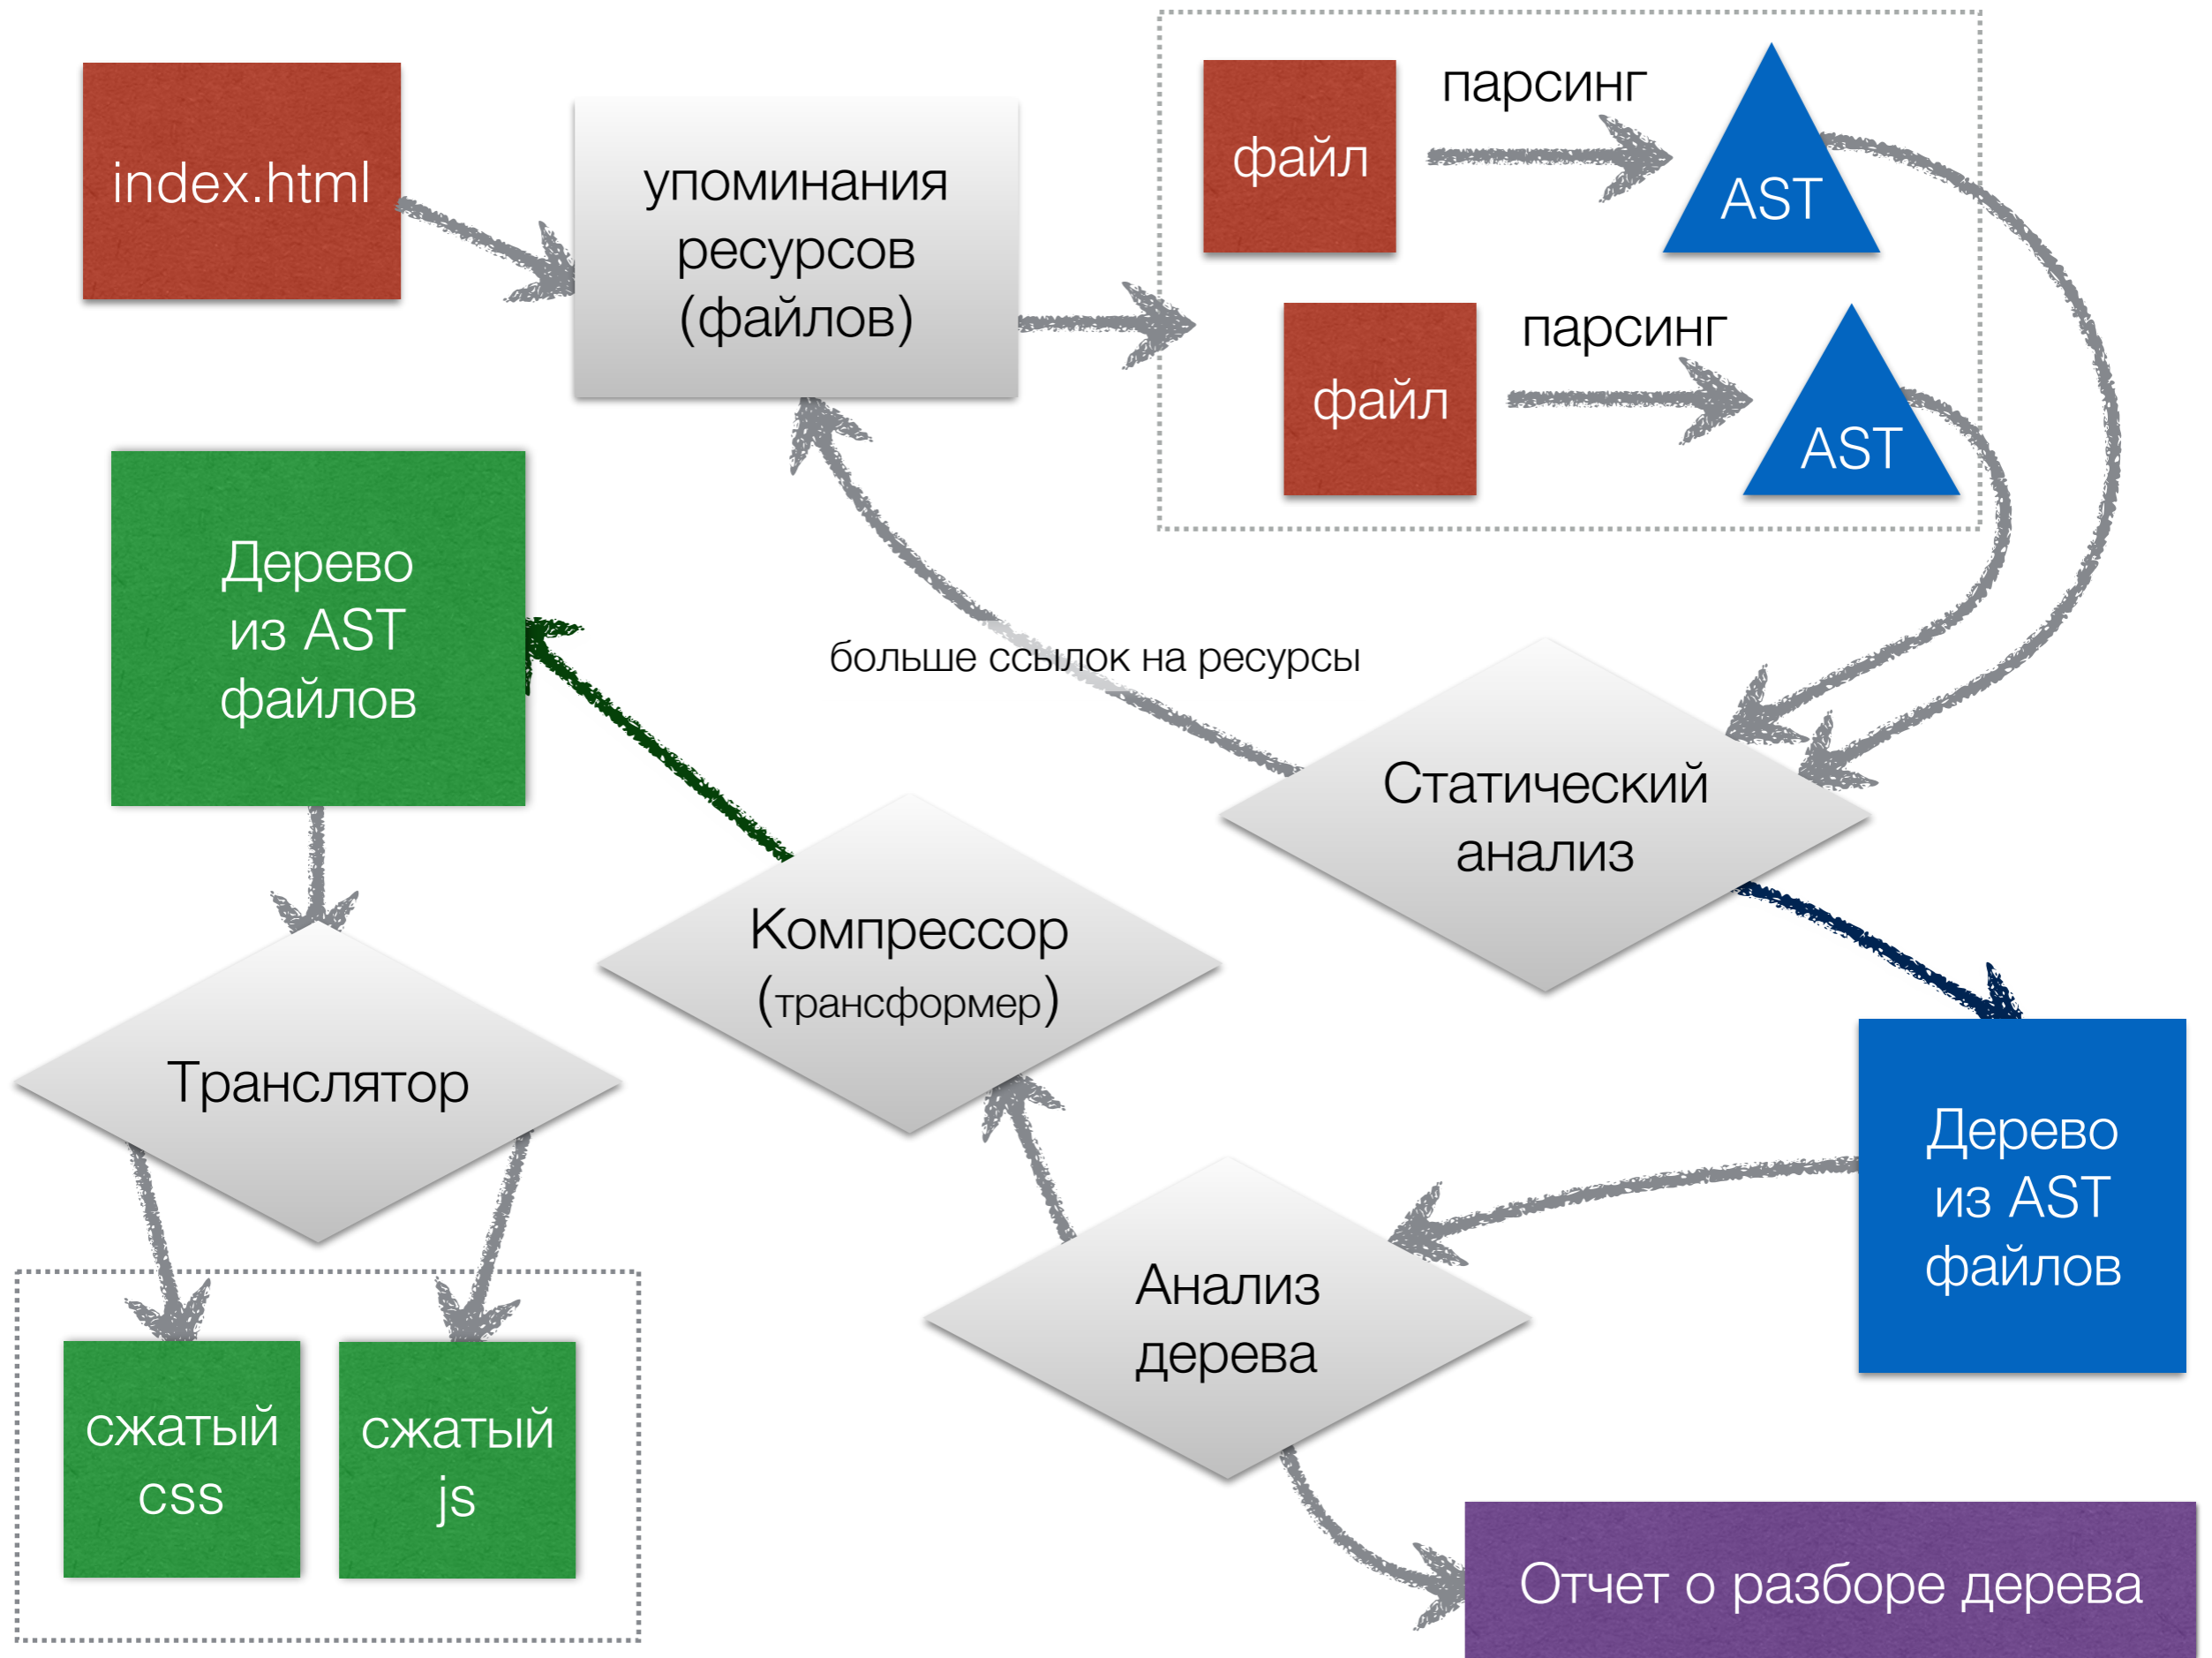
index.html

упоминания ресурсов (файлов)

файл

парсинг

AST

файл

парсинг

AST

Дерево из AST файлов

больше ссылок на ресурсы

Статический анализ

Компрессор (трансформер)

Транслятор

Дерево из AST файлов

Анализ дерева

сжатый css

сжатый js

Отчет о разборе дерева